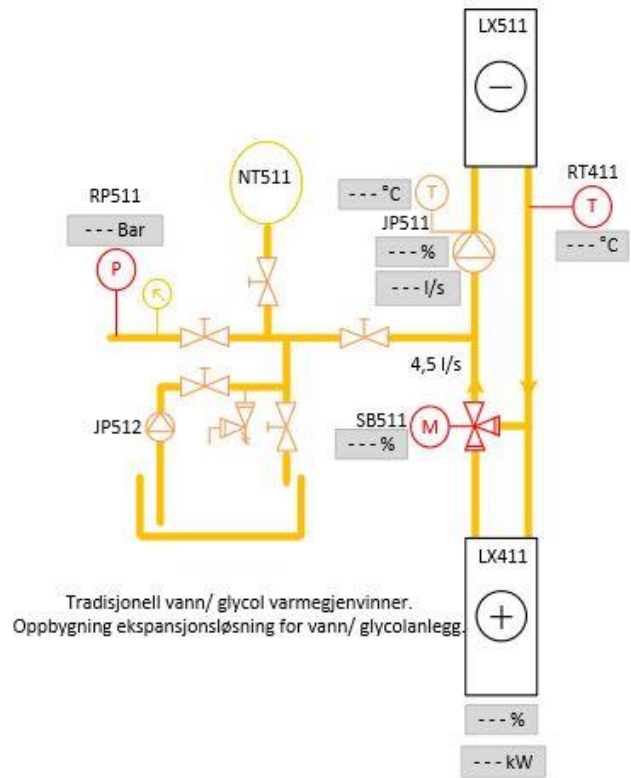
LX511

RP511

--- Bar

P

NT511

--- °C

T

JP511

--- %

--- l/s

RT411

T

--- °C

4,5 l/s

JP512

SB511

M

--- %

LX411

Tradisjonell vann/ glycol varmegjenvinner.
Oppbygning ekspansjonsløsning for vann/ glycolanlegg.

--- %

--- kW